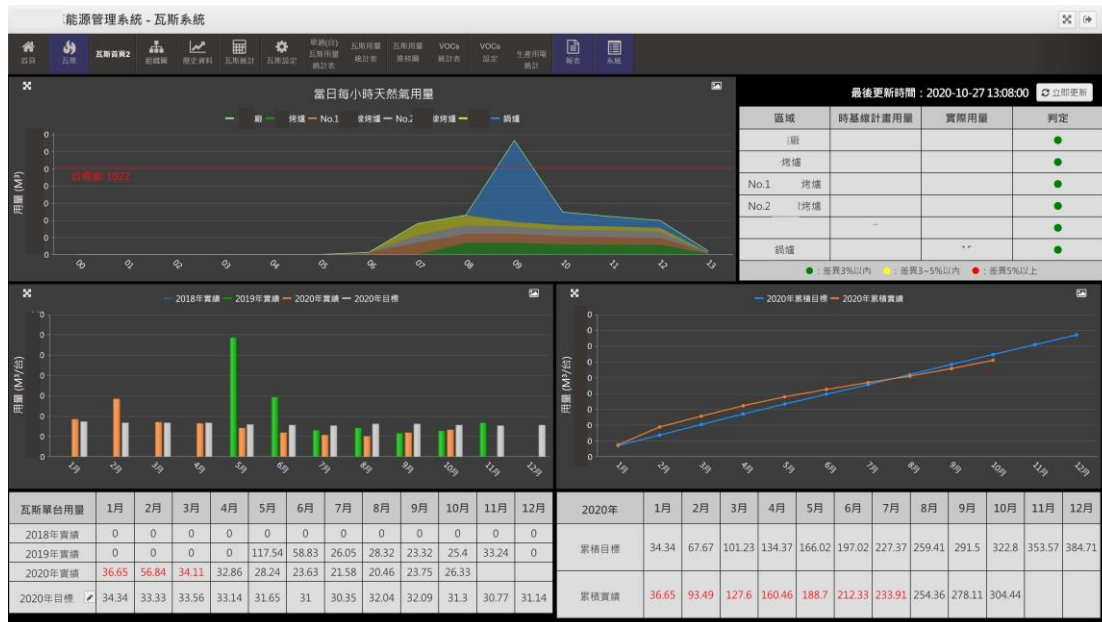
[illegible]能源管理系統 - 瓦斯系統

首頁 瓦斯 瓦斯首頁2 組織圖 歷史資料 瓦斯統計 瓦斯設定 單廠(日)瓦斯用量統計表 瓦斯用量統計表 瓦斯用量趨勢圖 VOCs統計表 VOCs設定 生產用電統計 報表 系統

當日每小時天然氣用量

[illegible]廠 烤爐 No.1 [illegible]烤爐 No.2 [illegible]烤爐 鍋爐

目標值: 1022

用量 (M³)

00 01 02 03 04 05 06 07 08 09 10 11 12 13

最後更新時間：2020-10-27 13:08:00 立即更新

| 區域 | 時基線計畫用量 | 實際用量 | 判定 |
|---|---|---|---|
| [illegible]廠 | | | ● |
| 烤爐 | | | ● |
| No.1 烤爐 | | | ● |
| No.2 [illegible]烤爐 | | | ● |
| | | | ● |
| 鍋爐 | | | ● |

●：差異3%以內 ●：差異3~5%以內 ●：差異5%以上

2018年實績 2019年實績 2020年實績 2020年目標

用量 (M³/台)

1月 2月 3月 4月 5月 6月 7月 8月 9月 10月 11月 12月

2020年累積目標 2020年累積實績

用量 (M³/台)

1月 2月 3月 4月 5月 6月 7月 8月 9月 10月 11月 12月

| 瓦斯單台用量 | 1月 | 2月 | 3月 | 4月 | 5月 | 6月 | 7月 | 8月 | 9月 | 10月 | 11月 | 12月 |
|---|---|---|---|---|---|---|---|---|---|---|---|---|
| 2018年實績 | 0 | 0 | 0 | 0 | 0 | 0 | 0 | 0 | 0 | 0 | 0 | 0 |
| 2019年實績 | 0 | 0 | 0 | 0 | 117.54 | 58.83 | 26.05 | 28.32 | 23.32 | 25.4 | 33.24 | 0 |
| 2020年實績 | 36.65 | 56.84 | 34.11 | 32.86 | 28.24 | 23.63 | 21.58 | 20.46 | 23.75 | 26.33 | | |
| 2020年目標 | 34.34 | 33.33 | 33.56 | 33.14 | 31.65 | 31 | 30.35 | 32.04 | 32.09 | 31.3 | 30.77 | 31.14 |

| 2020年 | 1月 | 2月 | 3月 | 4月 | 5月 | 6月 | 7月 | 8月 | 9月 | 10月 | 11月 | 12月 |
|---|---|---|---|---|---|---|---|---|---|---|---|---|
| 累積目標 | 34.34 | 67.67 | 101.23 | 134.37 | 166.02 | 197.02 | 227.37 | 259.41 | 291.5 | 322.8 | 353.57 | 384.71 |
| 累積實績 | 36.65 | 93.49 | 127.6 | 160.46 | 188.7 | 212.33 | 233.91 | 254.36 | 278.11 | 304.44 | | |